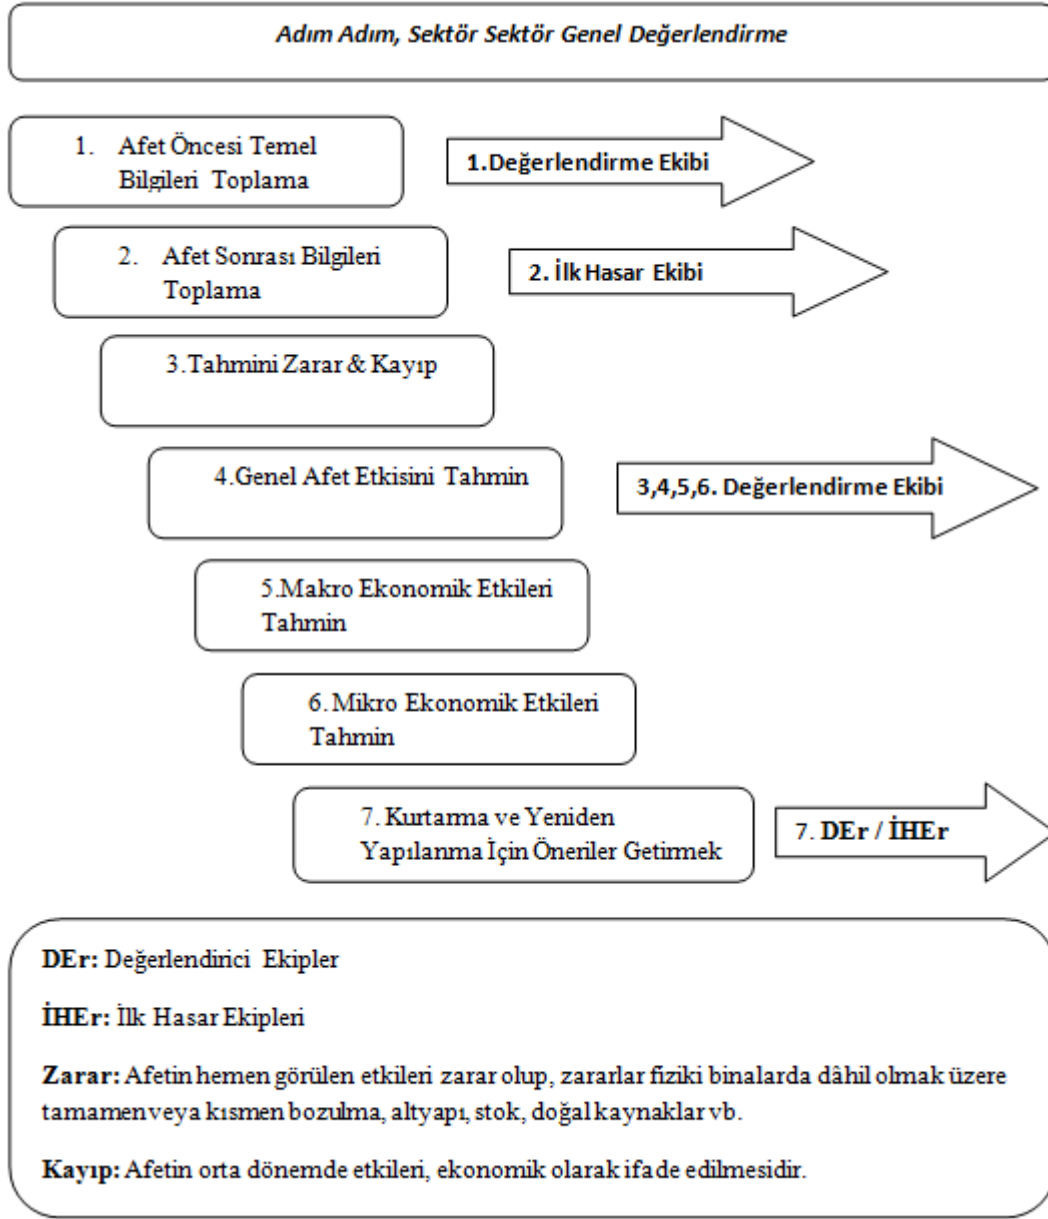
Adım Adım, Sektör Sektör Genel Değerlendirme

1. Afet Öncesi Temel Bilgileri Toplama

1.Değerlendirme Ekibi

2. Afet Sonrası Bilgileri Toplama

2. İlk Hasar Ekibi

3.Tahmini Zarar & Kayıp

4.Genel Afet Etkisini Tahmin

3,4,5,6. Değerlendirme Ekibi

5.Makro Ekonomik Etkileri Tahmin

6.Mikro Ekonomik Etkileri Tahmin

7. Kurtarma ve Yeniden Yapılanma İçin Öneriler Getirmek

7. DEr / İHEr

DEr: Değerlendirici Ekipler

İHEr: İlk Hasar Ekipleri

Zarar: Afetin hemen görülen etkileri zarar olup, zararlar fiziki binalarda dâhil olmak üzere tamamen veya kısmen bozulma, altyapı, stok, doğal kaynaklar vb.

Kayıp: Afetin orta dönemde etkileri, ekonomik olarak ifade edilmesidir.